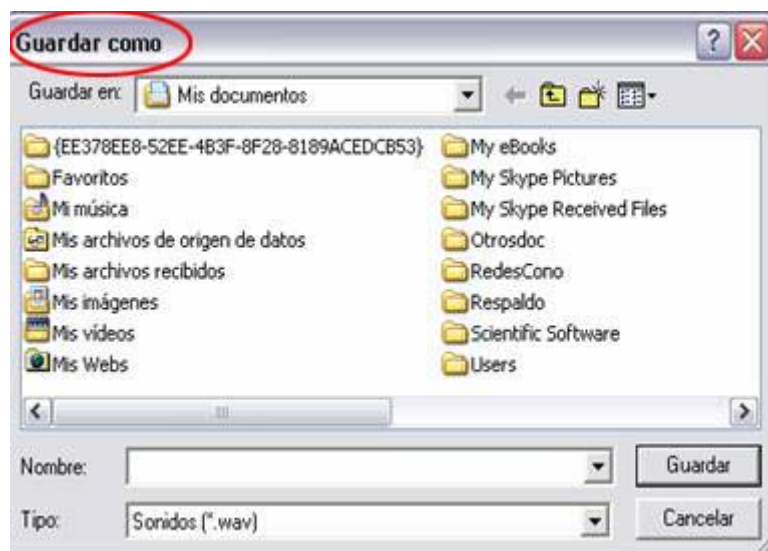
Guardar como

Guardar en: Mis documentos

{EE378EE8-52EE-4B3F-8F28-8189ACEDCB53}
Favoritos
Mi música
Mis archivos de origen de datos
Mis archivos recibidos
Mis imágenes
Mis vídeos
Mis Webs

My eBooks
My Skype Pictures
My Skype Received Files
Otrosdoc
RedesCono
Respaldo
Scientific Software
Users

Nombre:
Guardar

Tipo: Sonidos (*.wav)
Cancelar